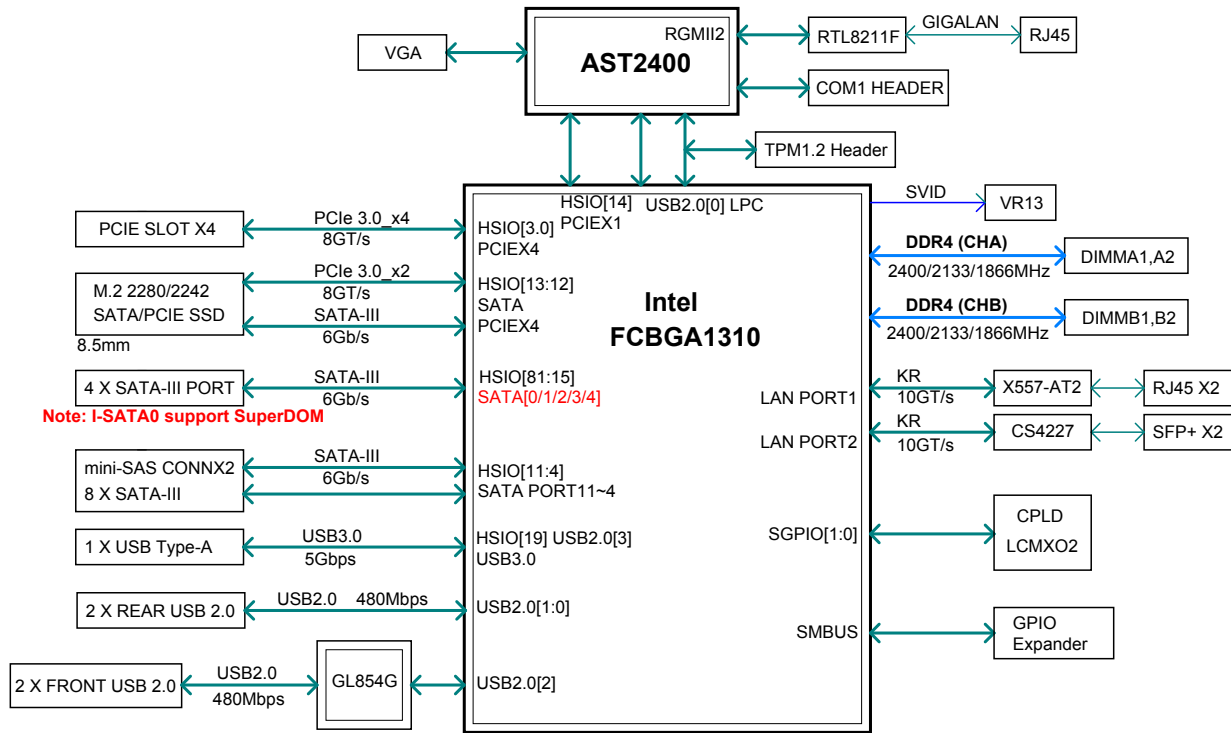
VGA

RGMII2
AST2400

RTL8211F
GIGALAN
RJ45

COM1 HEADER

TPM1.2 Header

SVID
VR13

PCIE SLOT X4
PCIe 3.0_x4
8GT/s

M.2 2280/2242
SATA/PCIE SSD
8.5mm
PCIe 3.0_x2
8GT/s
SATA-III
6Gb/s

4 X SATA-III PORT
SATA-III
6Gb/s
Note: I-SATA0 support SuperDOM

mini-SAS CONNX2
8 X SATA-III
SATA-III
6Gb/s

1 X USB Type-A
USB3.0
5Gbps

2 X REAR USB 2.0
USB2.0 480Mbps

2 X FRONT USB 2.0
USB2.0
480Mbps
GL854G

HSIO[14]
PCIEX1
USB2.0[0] LPC
HSIO[3:0]
PCIEX4
HSIO[13:12]
SATA
PCIEX4
HSIO[81:15]
SATA[0/1/2/3/4]
HSIO[11:4]
SATA PORT11~4
HSIO[19] USB2.0[3]
USB3.0
USB2.0[1:0]
USB2.0[2]

Intel
FCBGA1310

DDR4 (CHA)
2400/2133/1866MHz
DIMMA1,A2

DDR4 (CHB)
2400/2133/1866MHz
DIMMB1,B2

LAN PORT1
KR
10GT/s
X557-AT2
RJ45 X2

LAN PORT2
KR
10GT/s
CS4227
SFP+ X2

SGPIO[1:0]
CPLD
LCMXO2

SMBUS
GPIO
Expander